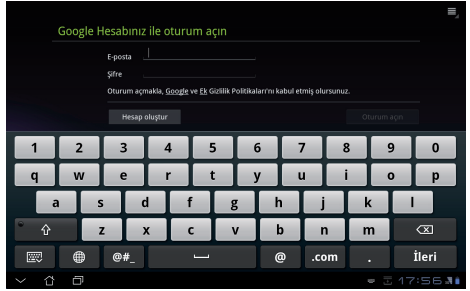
Google Hesabınız ile oturum açın

E-posta

Şifre

Oturum açmakla, Google ve Ek Gizlilik Politikaları'nı kabul etmiş olursunuz.

Hesap oluştur

Oturum açın

1 2 3 4 5 6 7 8 9 0

q w e r t y u ı o p

a s d f g h j k l

z x c v b n m

@#_

@

.com

.

İleri

17:56